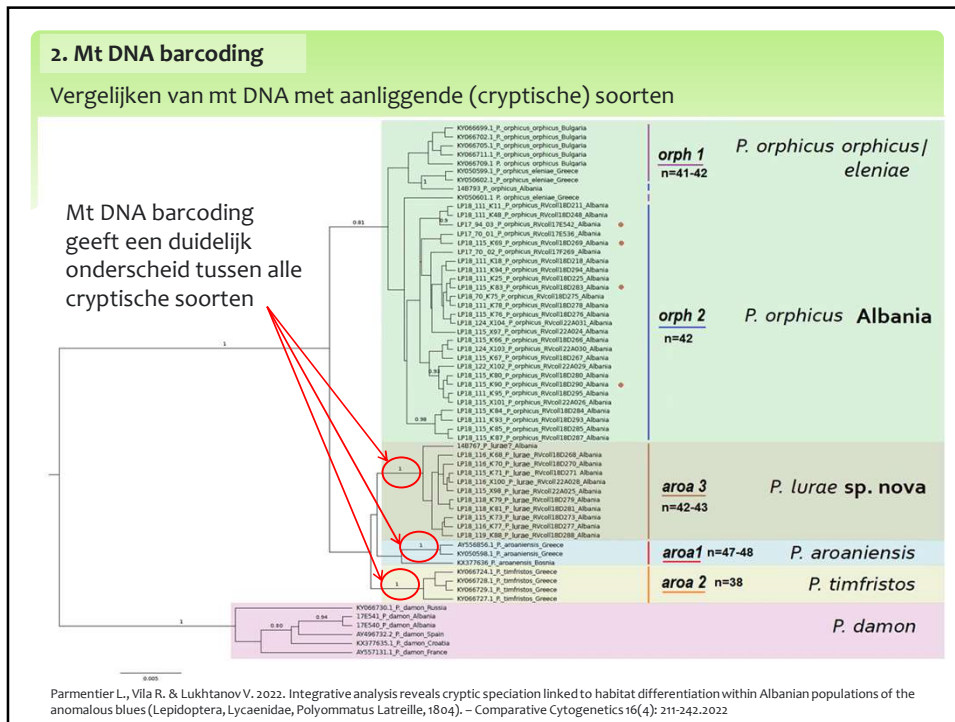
2. Mt DNA barcoding

Vergelijken van mt DNA met aanliggende (cryptische) soorten

Mt DNA barcoding geeft een duidelijk onderscheid tussen alle cryptische soorten

KY066699.1_P_orphicus_orphicus_Bulgaria
KY066702.1_P_orphicus_orphicus_Bulgaria
KY066705.1_P_orphicus_orphicus_Bulgaria
KY066711.1_P_orphicus_orphicus_Bulgaria
KY066709.1_P_orphicus_orphicus_Bulgaria
KY050599.1_P_orphicus_eleniae_Greece
KY050602.1_P_orphicus_eleniae_Greece
14B793_P_orphicus_Albania
KY050601.1_P_orphicus_eleniae_Greece
LP18_111_K11_P_orphicus_RVcoll18D211_Albania
LP18_111_K48_P_orphicus_RVcoll18D248_Albania
LP17_94_03_P_orphicus_RVcoll17E542_Albania
LP17_70_01_P_orphicus_RVcoll17E536_Albania
LP18_115_K69_P_orphicus_RVcoll18D269_Albania
LP17_70_02_P_orphicus_RVcoll17F269_Albania
LP18_111_K18_P_orphicus_RVcoll18D218_Albania
LP18_111_K94_P_orphicus_RVcoll18D294_Albania
LP18_111_K25_P_orphicus_RVcoll18D225_Albania
LP18_115_K83_P_orphicus_RVcoll18D283_Albania
LP18_70_K75_P_orphicus_RVcoll18D275_Albania
LP18_111_K78_P_orphicus_RVcoll18D278_Albania
LP18_115_K76_P_orphicus_RVcoll18D276_Albania
LP18_124_X104_P_orphicus_RVcoll22A031_Albania
LP18_115_K97_P_orphicus_RVcoll22A024_Albania
LP18_115_K66_P_orphicus_RVcoll18D266_Albania
LP18_124_X103_P_orphicus_RVcoll22A030_Albania
LP18_115_K67_P_orphicus_RVcoll18D267_Albania
LP18_122_X102_P_orphicus_RVcoll22A029_Albania
LP18_115_K80_P_orphicus_RVcoll18D280_Albania
LP18_115_K90_P_orphicus_RVcoll18D290_Albania
LP18_111_K95_P_orphicus_RVcoll18D295_Albania
LP18_115_X101_P_orphicus_RVcoll22A026_Albania
LP18_115_K84_P_orphicus_RVcoll18D284_Albania
LP18_111_K93_P_orphicus_RVcoll18D293_Albania
LP18_115_K85_P_orphicus_RVcoll18D285_Albania
LP18_115_K87_P_orphicus_RVcoll18D287_Albania
14B767_P_lurae?_Albania
LP18_116_K68_P_lurae_RVcoll18D268_Albania
LP18_116_K70_P_lurae_RVcoll18D270_Albania
LP18_115_K71_P_lurae_RVcoll18D271_Albania
LP18_116_X100_P_lurae_RVcoll22A028_Albania
LP18_115_X98_P_lurae_RVcoll22A025_Albania
LP18_116_K79_P_lurae_RVcoll18D279_Albania
LP18_118_K81_P_lurae_RVcoll18D281_Albania
LP18_115_K73_P_lurae_RVcoll18D273_Albania
LP18_116_K77_P_lurae_RVcoll18D277_Albania
LP18_119_K88_P_lurae_RVcoll18D288_Albania
AY556856.1_P_aroaniensis_Greece
KY050598.1_P_aroaniensis_Greece
KX377636_P_aroaniensis_Bosnia
KY066724.1_P_timfristos_Greece
KY066728.1_P_timfristos_Greece
KY066729.1_P_timfristos_Greece
KY066727.1_P_timfristos_Greece
KY066730.1_P_damon_Russia
17E541_P_damon_Albania
17E540_P_damon_Albania
AY496732.2_P_damon_Spain
KX377635.1_P_damon_Croatia
AY557131.1_P_damon_France

0.81 1 0.9 0.98 1 1 1 1 0.94 0.60 1 0.005

orph 1 n=41-42 P. orphicus orphicus/ eleniae
orph 2 n=42 P. orphicus Albania
aroa 3 n=42-43 P. lurae sp. nova
aroa1 n=47-48 P. aroaniensis
aroa 2 n=38 P. timfristos
P. damon

Parmentier L., Vila R. & Lukhtanov V. 2022. Integrative analysis reveals cryptic speciation linked to habitat differentiation within Albanian populations of the anomalous blues (Lepidoptera, Lycaenidae, Polyommatus Latreille, 1804). – Comparative Cytogenetics 16(4): 211-242.2022